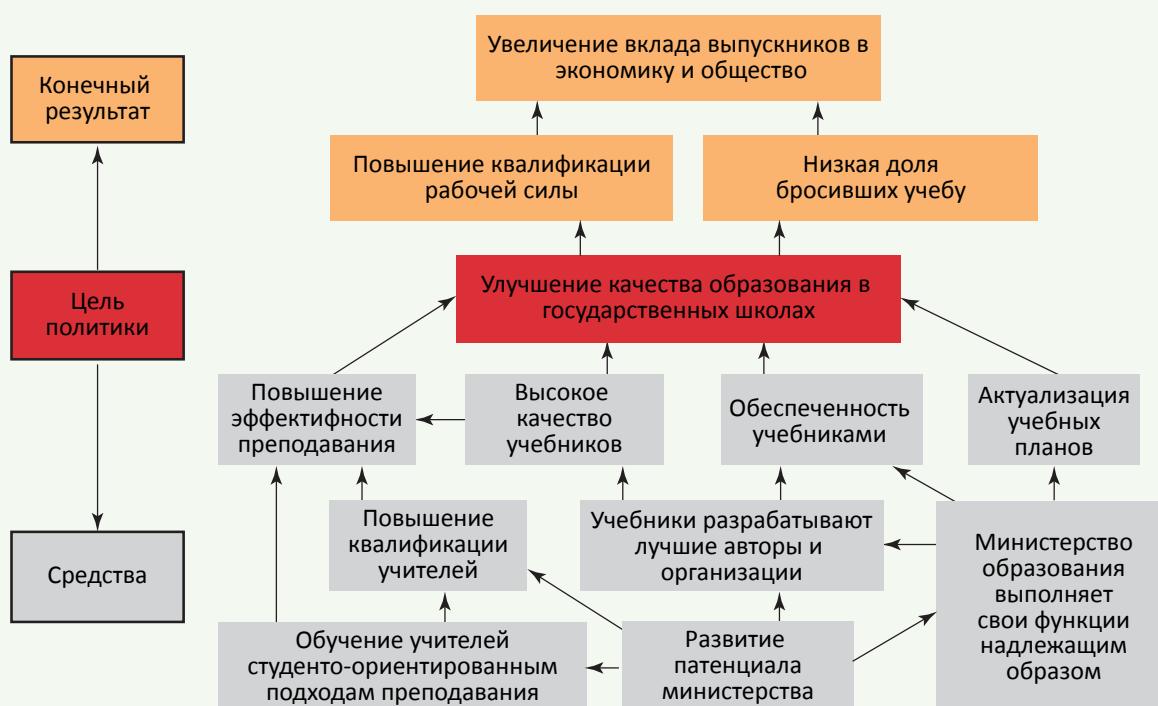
Конечный результат

Цель политики

Средства

Увеличение вклада выпускников в экономику и общество

Повышение квалификации рабочей силы

Низкая доля бросивших учебу

Улучшение качества образования в государственных школах

Повышение эффектифности преподавания

Высокое качество учебников

Обеспеченность учебниками

Актуализация учебных планов

Повышение квалификации учителей

Учебники разрабатывают лучшие авторы и организации

Министерство образования выполняет свои функции надлежащим образом

Обучение учителей студенто-ориентированным подходам преподавания

Развитие патенциала министерства